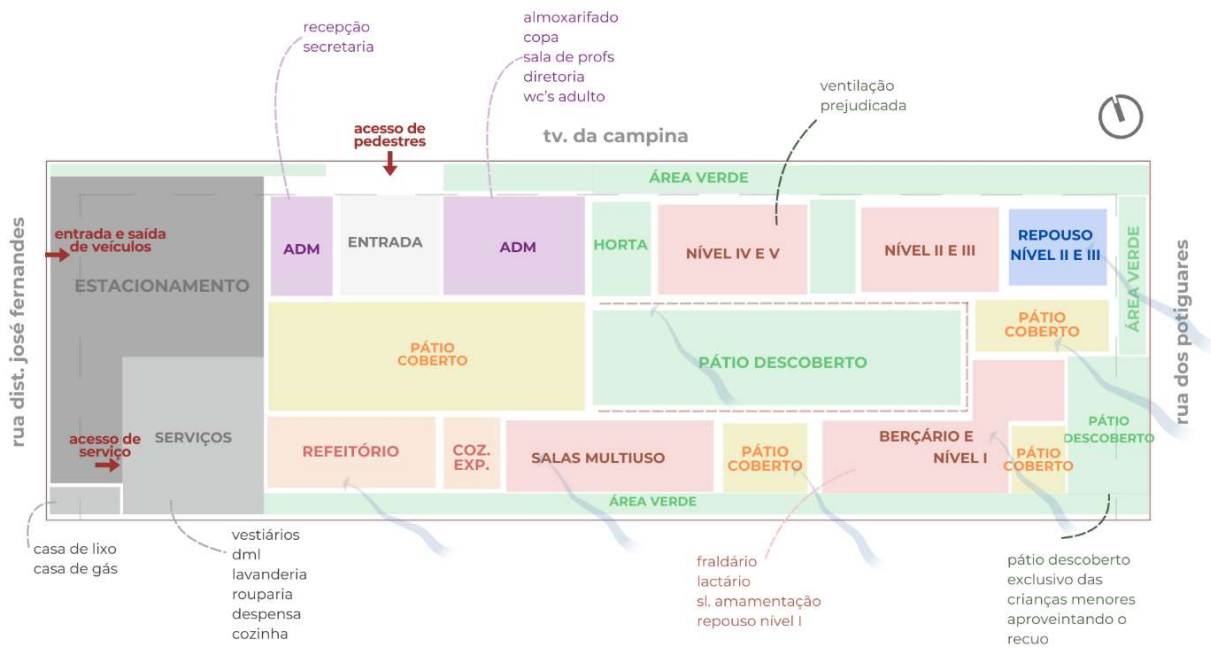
recepção
secretaria

almoxarifado
copa
sala de profs
diretoria
wc's adulto

ventilação
prejudicada

acesso de pedestres

tv. da campina

ÁREA VERDE

rua dist. josé fernandes

entrada e saída de veículos

ESTACIONAMENTO

ADM

ENTRADA

ADM

HORTA

NÍVEL IV E V

NÍVEL II E III

REPOUSO NÍVEL II E III

ÁREA VERDE

rua dos potiguares

PÁTIO COBERTO

PÁTIO DESCOBERTO

PÁTIO COBERTO

PÁTIO DESCOBERTO

acesso de serviço

SERVIÇOS

REFEITÓRIO

COZ. EXP.

SALAS MULTIUSO

PÁTIO COBERTO

BERÇÁRIO E NÍVEL I

PÁTIO COBERTO

ÁREA VERDE

casa de lixo
casa de gás

vestiários
dml
lavanderia
rouparia
despensa
cozinha

fraldário
lactário
sl. amamentação
repouso nível I

pátio descoberto exclusivo das crianças menores aproveintando o recuo